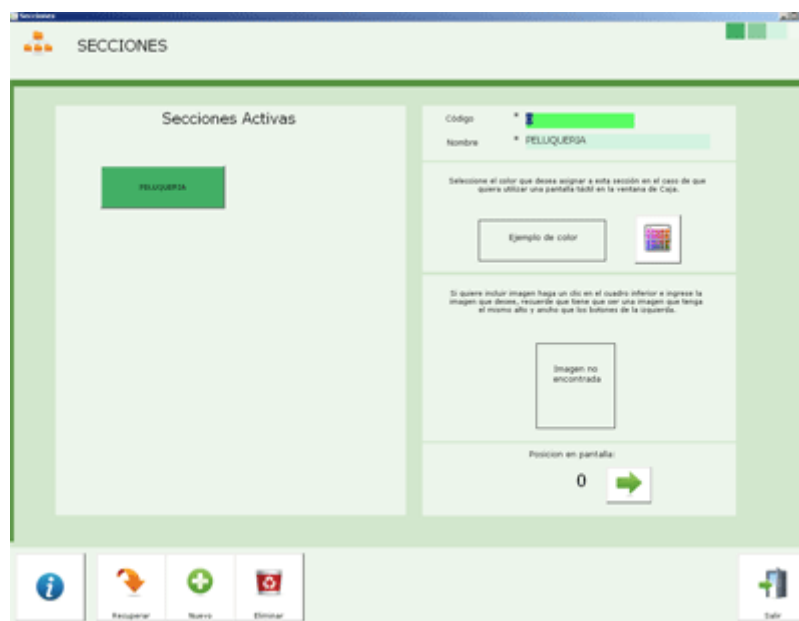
Secciones

SECCIONES

Secciones Activas

PELUQUERIA

Código * 1

Nombre * PELUQUERIA

Seleccione el color que desea asignar a esta sección en el caso de que quiera utilizar una pantalla táctil en la ventana de Caja.

Ejemplo de color

Si quiere incluir imagen haga un clic en el cuadro inferior e ingrese la imagen que desea, recuerde que tiene que ser una imagen que tenga el mismo alto y ancho que los botones de la izquierda.

Imagen no encontrada

Posicion en pantalla:

0

Recuperar

Nuevo

Eliminar

Salir